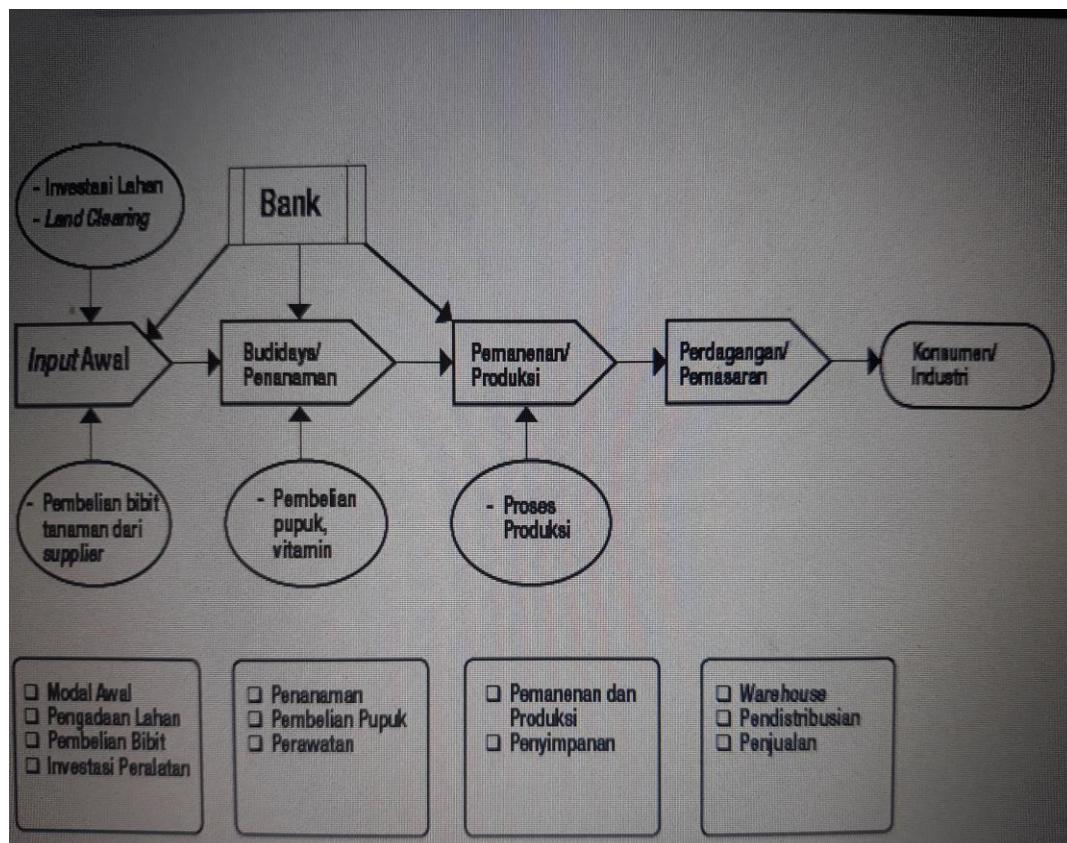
- Investasi Lahan
- Land Clearing

Bank

Input Awal

Budidaya/ Penanaman

Pemanenan/ Produksi

Perdagangan/ Pemasaran

Konsumen/ Industri

- Pembelian bibit tanaman dari supplier

- Pembelian pupuk, vitamin

- Proses Produksi

❑ Modal Awal
❑ Pengadaan Lahan
❑ Pembelian Bibit
❑ Investasi Peralatan

❑ Penanaman
❑ Pembelian Pupuk
❑ Perawatan

❑ Pemanenan dan Produksi
❑ Penyimpanan

❑ Warehouse
❑ Pendistribusian
❑ Penjualan